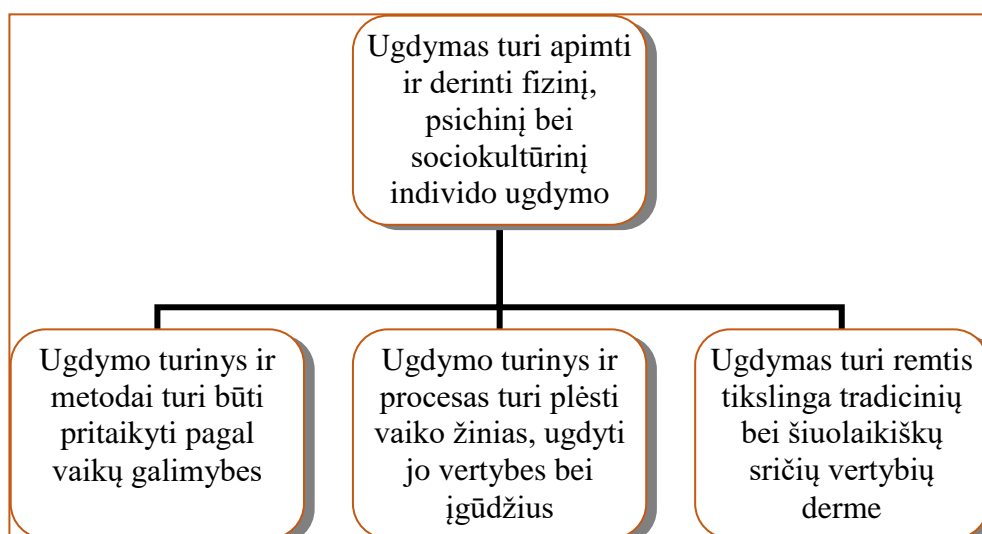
Ugdymas turi apimti ir derinti fizinį, psichinį bei sociokultūrinį individo ugdymo

Ugdymo turinys ir metodai turi būti pritaikyti pagal vaikų galimybes

Ugdymo turinys ir procesas turi plėsti vaiko žinias, ugdyti jo vertybes bei įgūdžius

Ugdymas turi remtis tikslinga tradicinių bei šiuolaikiškų sričių vertybių derme